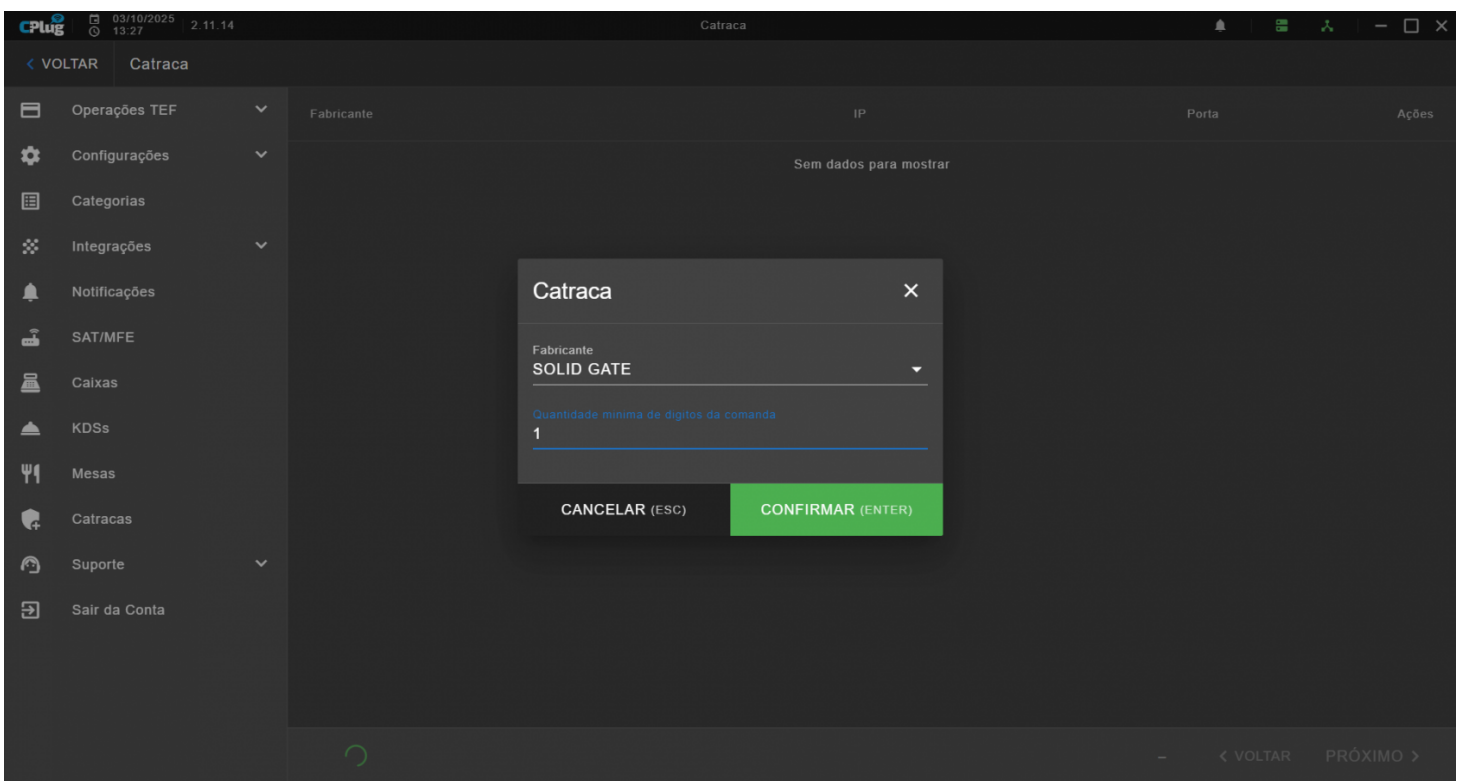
CPlug 03/10/2025 13:27 2.11.14

Catraca

< VOLTAR Catraca

Operações TEF
Configurações
Categorias
Integrações
Notificações
SAT/MFE
Caixas
KDSs
Mesas
Catracas
Suporte
Sair da Conta

| Fabricante | IP | Porta | Ações |
|---|---|---|---|

Sem dados para mostrar

Catraca ×

Fabricante
SOLID GATE

Quantidade mínima de dígitos da comanda
1

CANCELAR (ESC) CONFIRMAR (ENTER)

– < VOLTAR PRÓXIMO >